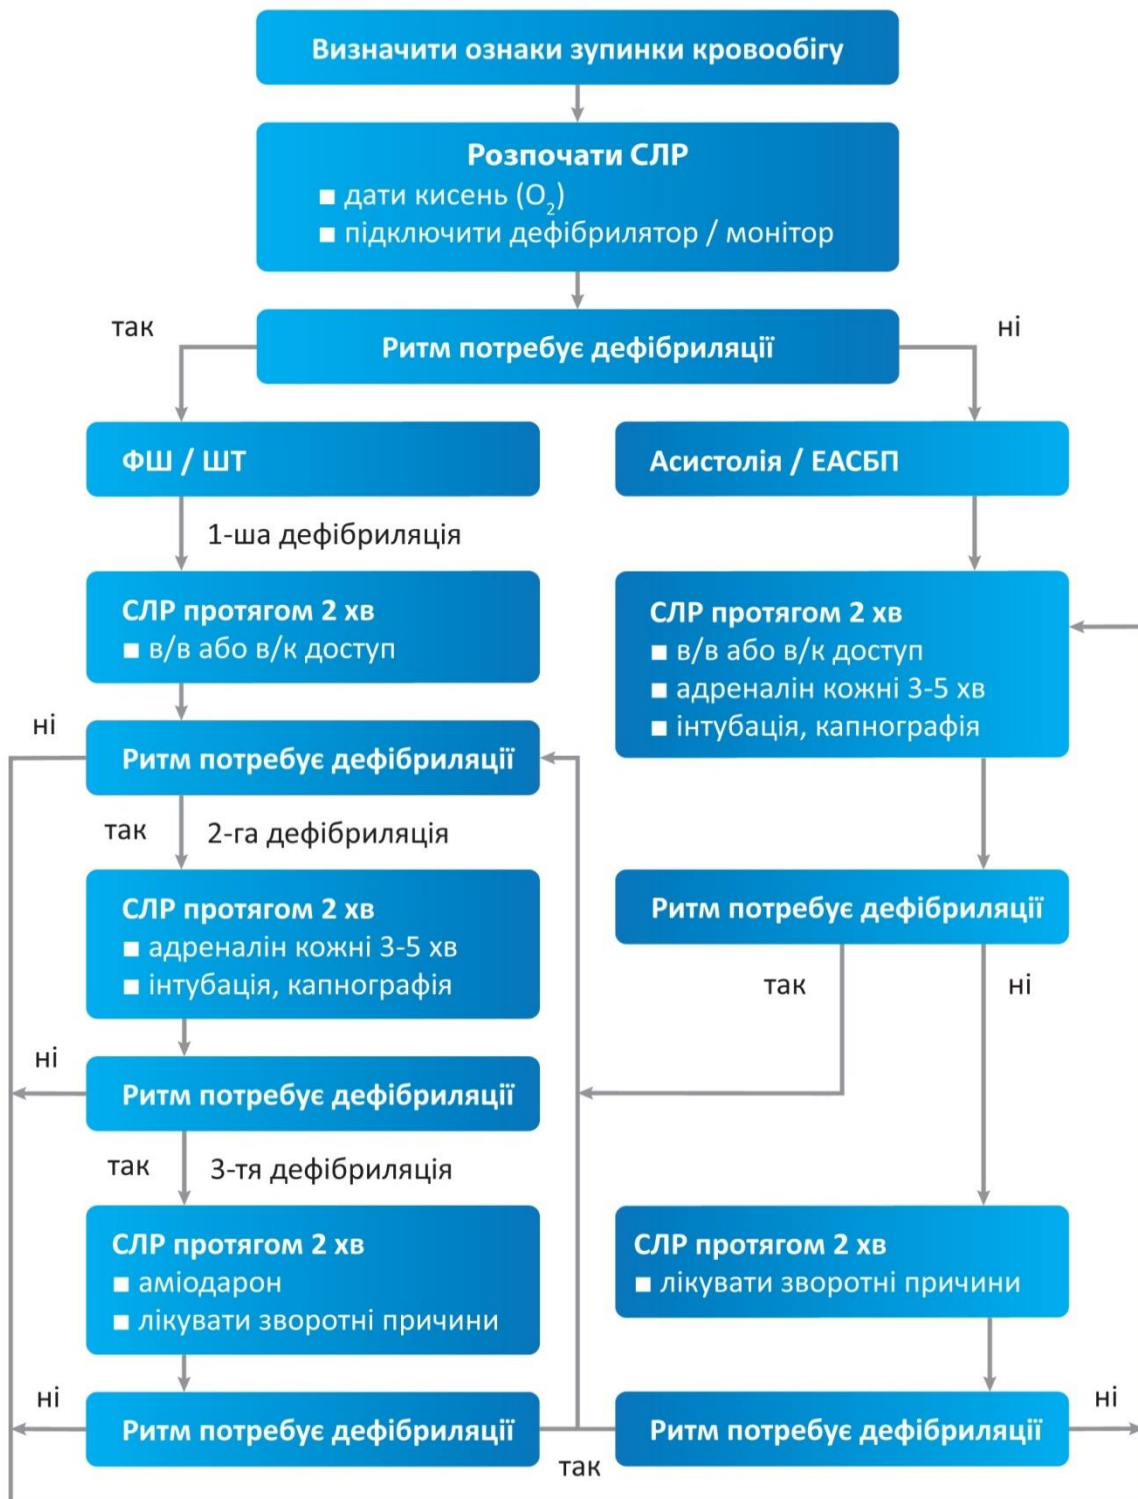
Визначити ознаки зупинки кровообігу

Розпочати СЛР
■ дати кисень ($O_2$)
■ підключити дефібрилятор / монітор

так

Ритм потребує дефібриляції

ні

ФШ / ШТ

Асистолія / ЕАСБП

1-ша дефібриляція

СЛР протягом 2 хв
■ в/в або в/к доступ

СЛР протягом 2 хв
■ в/в або в/к доступ
■ адреналін кожні 3-5 хв
■ інтубація, капнографія

ні

Ритм потребує дефібриляції

так

2-га дефібриляція

СЛР протягом 2 хв
■ адреналін кожні 3-5 хв
■ інтубація, капнографія

Ритм потребує дефібриляції

так

ні

ні

Ритм потребує дефібриляції

так

3-тя дефібриляція

СЛР протягом 2 хв
■ аміодарон
■ лікувати зворотні причини

СЛР протягом 2 хв
■ лікувати зворотні причини

ні

Ритм потребує дефібриляції

Ритм потребує дефібриляції

ні

так